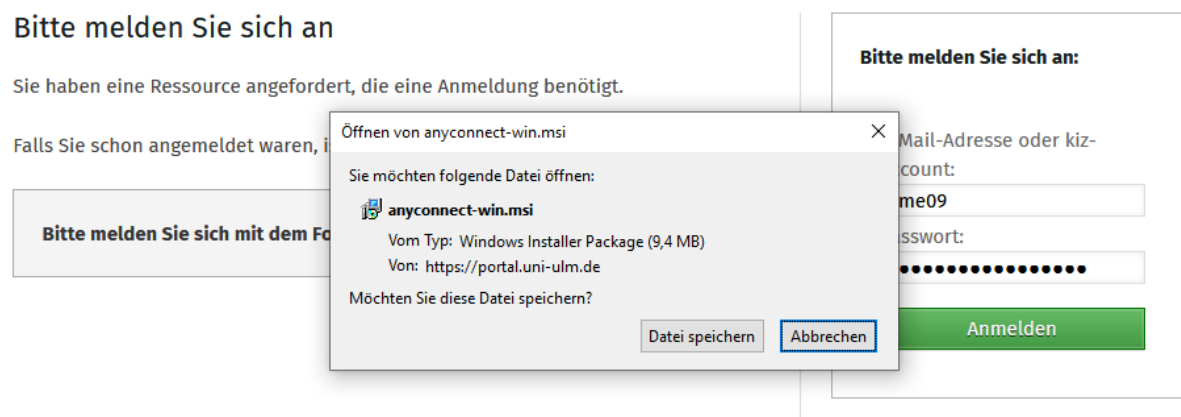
Bitte melden Sie sich an

Sie haben eine Ressource angefordert, die eine Anmeldung benötigt.

Falls Sie schon angemeldet waren, i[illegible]

Bitte melden Sie sich mit dem Fo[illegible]

Öffnen von anyconnect-win.msi

×

Sie möchten folgende Datei öffnen:

anyconnect-win.msi

Vom Typ: Windows Installer Package (9,4 MB)

Von: https://portal.uni-ulm.de

Möchten Sie diese Datei speichern?

Datei speichern

Abbrechen

Bitte melden Sie sich an:

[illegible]Mail-Adresse oder kiz-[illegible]count:

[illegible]me09

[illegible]sswort:

●●●●●●●●●●●●●●●●

Anmelden